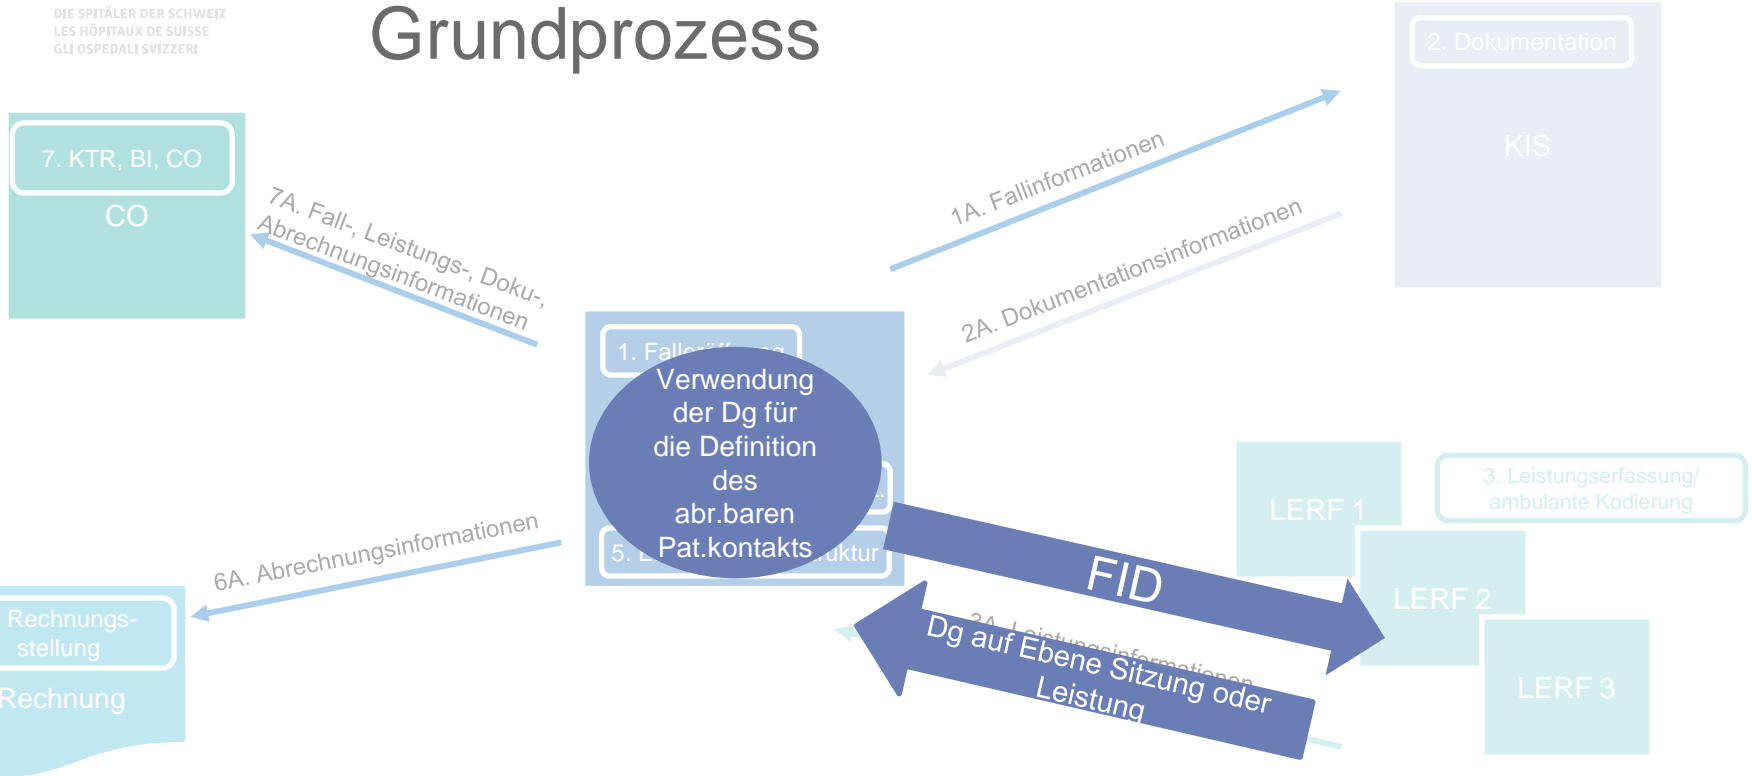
DIE SPITÄLER DER SCHWEIZ
LES HÔPITAUX DE SUISSE
GLI OSPEDALI SVIZZERI

Grundprozess

2. Dokumentation

KIS

7. KTR, BI, CO

CO

7A. Fall-, Leistungs-, Doku-, Abrechnungsinformationen

1A. Fallinformationen

2A. Dokumentationsinformationen

1. Falleröff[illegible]

Verwendung der Dg für die Definition des abr.baren Pat.kontakts

5. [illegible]uktur

6A. Abrechnungsinformationen

Rechnungs-stellung

Rechnung

LERF 1

3. Leistungserfassung/ ambulante Kodierung

LERF 2

LERF 3

FID

3A. Leistungsinformationen

Dg auf Ebene Sitzung oder Leistung